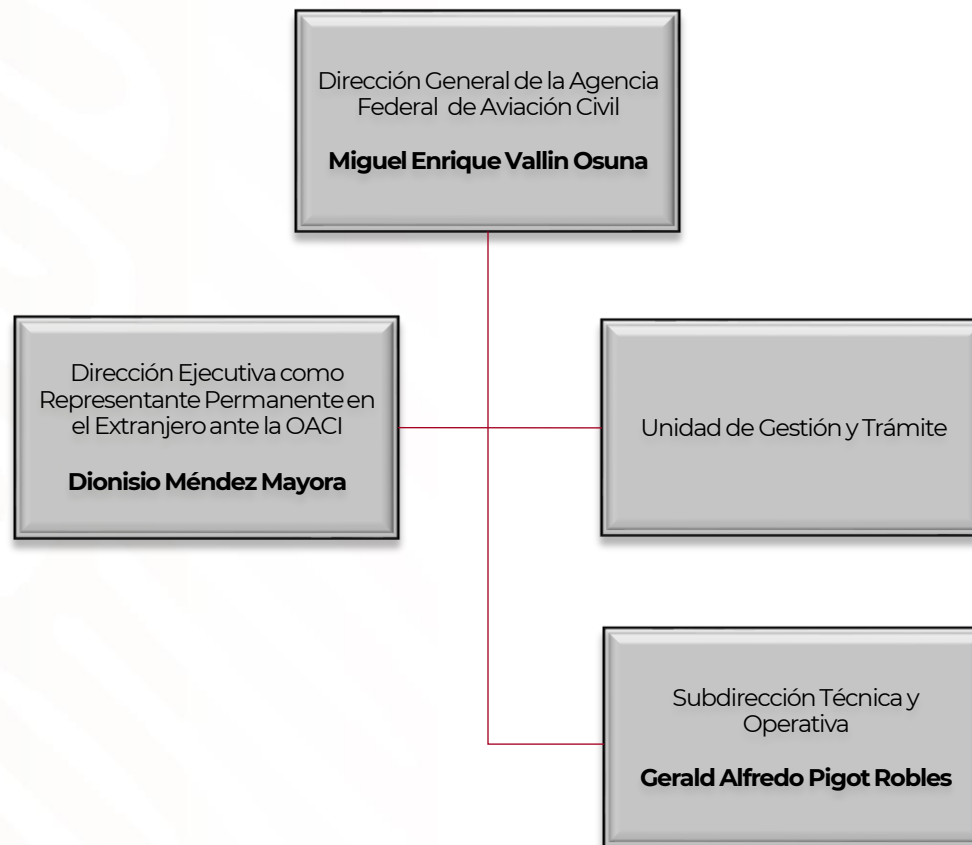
Dirección General de la Agencia Federal de Aviación Civil

**Miguel Enrique Vallin Osuna**

Dirección Ejecutiva como Representante Permanente en el Extranjero ante la OACI

**Dionisio Méndez Mayora**

Unidad de Gestión y Trámite

Subdirección Técnica y Operativa

**Gerald Alfredo Pigot Robles**